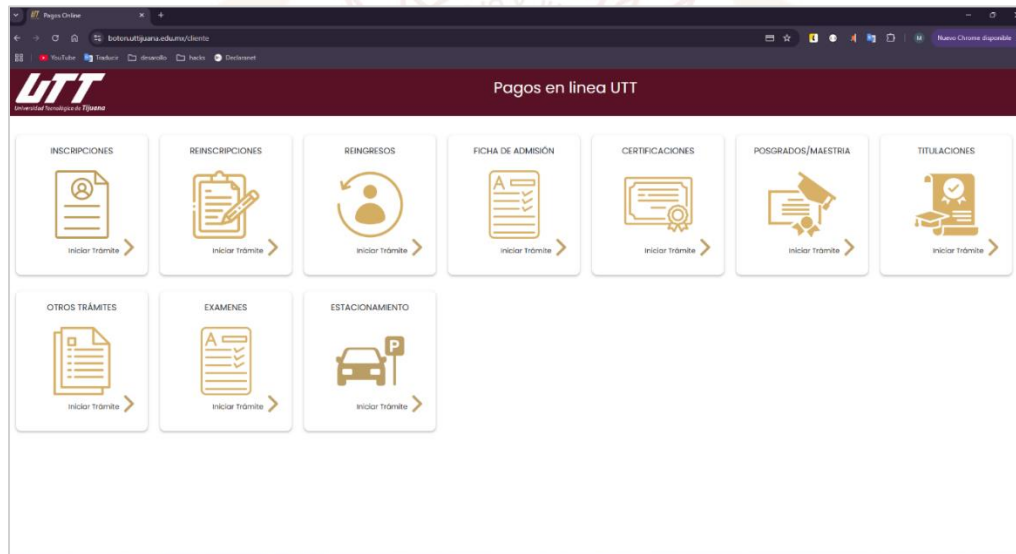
Pagos Online

boton.uttijuana.edu.mx/cliente

Nuevo Chrome disponible

YouTube Traducir desarollo hacks Declaranet

UTT
Universidad Tecnológica de Tijuana

Pagos en linea UTT

INSCRIPCIONES
Iniciar Trámite

REINSCRIPCIONES
Iniciar Trámite

REINGRESOS
Iniciar Trámite

FICHA DE ADMISIÓN
Iniciar Trámite

CERTIFICACIONES
Iniciar Trámite

POSGRADOS/MAESTRIA
Iniciar Trámite

TITULACIONES
Iniciar Trámite

OTROS TRÁMITES
Iniciar Trámite

EXAMENES
Iniciar Trámite

ESTACIONAMIENTO
P
Iniciar Trámite